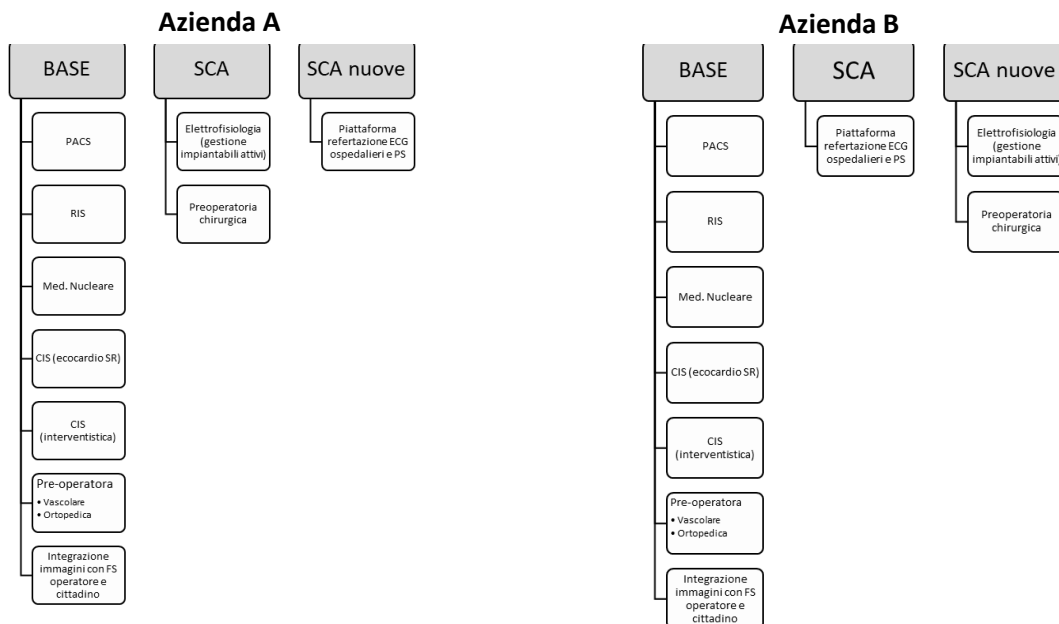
Azienda A

BASE

PACS

RIS

Med. Nucleare

CIS (ecocardio SR)

CIS (interventistica)

Pre-operatora
• Vascolare
• Ortopedica

Integrazione immagini con FS operatore e cittadino

SCA

Elettrofisiologia (gestione impiantabili attivi)

Preoperatoria chirurgica

SCA nuove

Piattaforma refertazione ECG ospedalieri e PS

Azienda B

BASE

PACS

RIS

Med. Nucleare

CIS (ecocardio SR)

CIS (interventistica)

Pre-operatora
• Vascolare
• Ortopedica

Integrazione immagini con FS operatore e cittadino

SCA

Piattaforma refertazione ECG ospedalieri e PS

SCA nuove

Elettrofisiologia (gestione impiantabili attivi)

Preoperatoria chirurgica